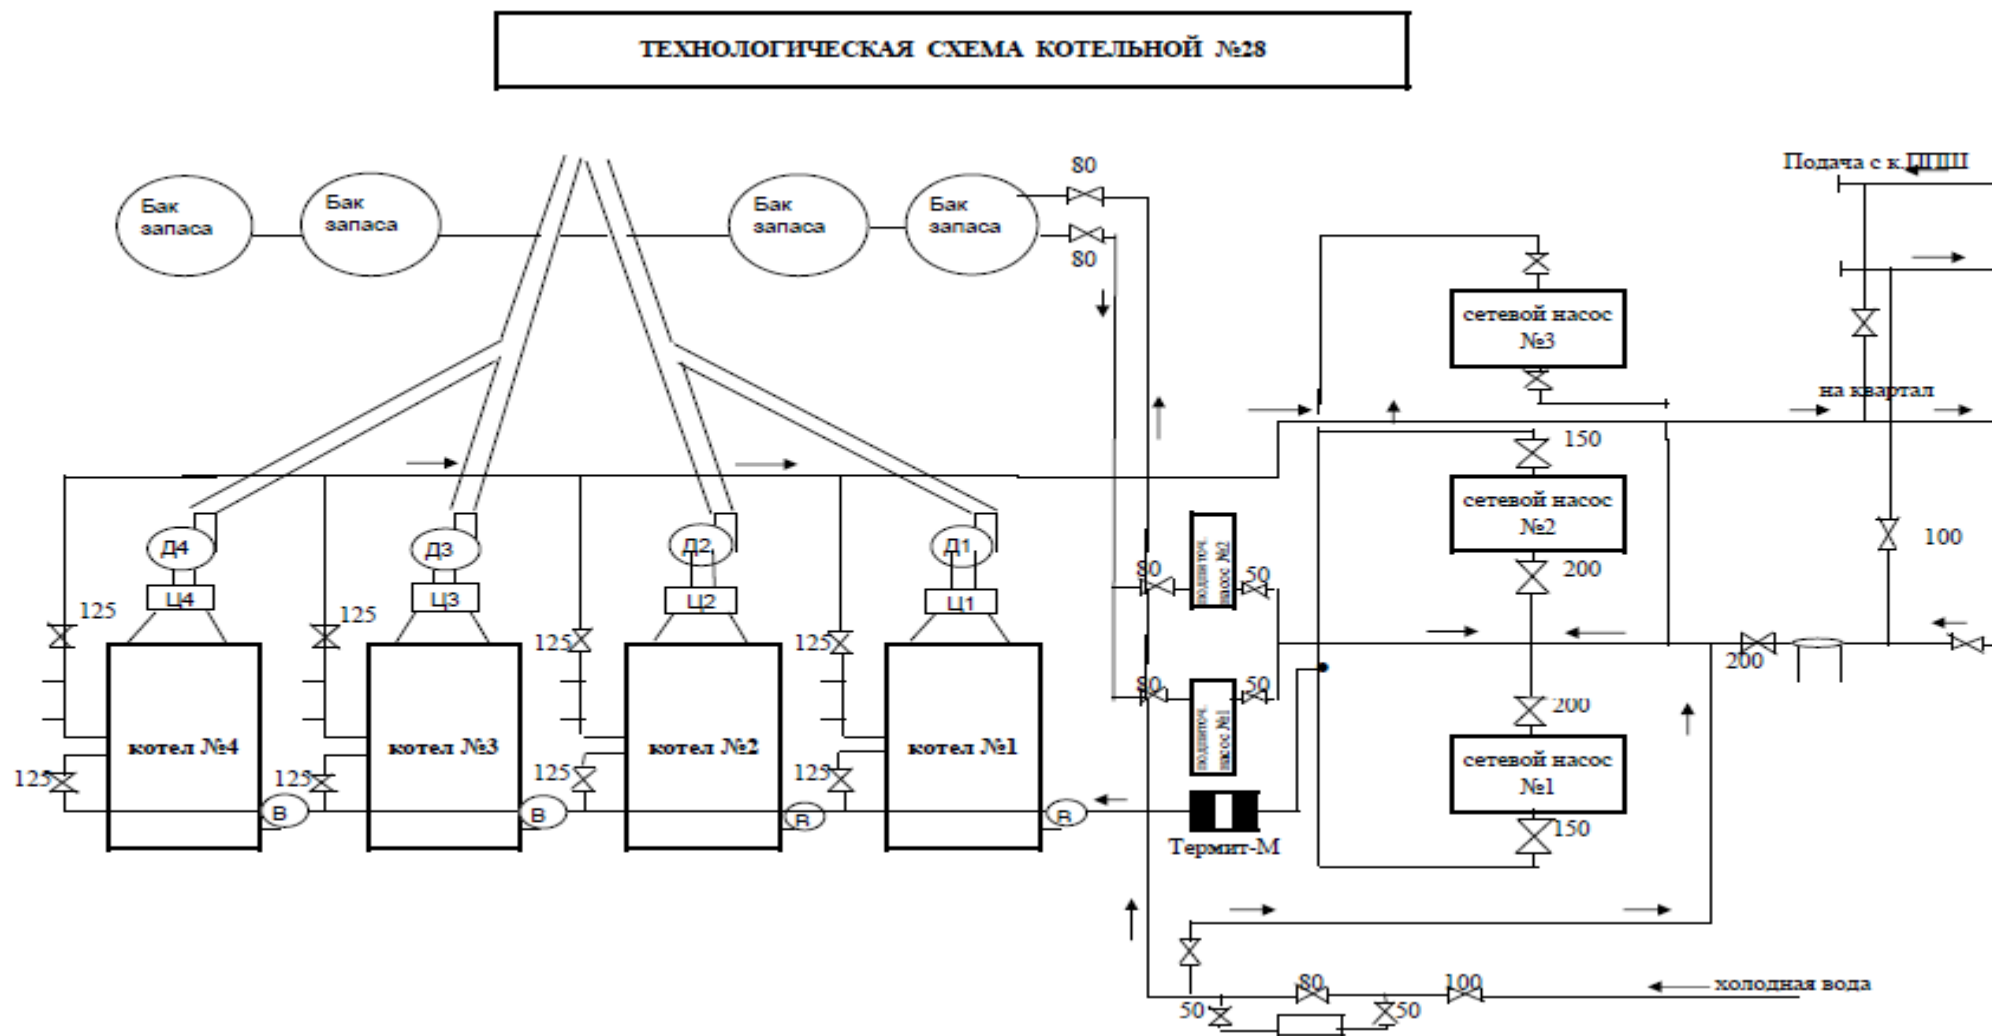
ТЕХНОЛОГИЧЕСКАЯ СХЕМА КОТЕЛЬНОЙ №28

Бак запаса

Бак запаса

Бак запаса

Бак запаса

80

80

Подача с к.ЦПШ

сетевой насос №3

на квартал

150

сетевой насос №2

200

100

сетевой насос №1

200

150

200

Д4

Д3

Д2

Д1

Ц4

Ц3

Ц2

Ц1

125

125

125

125

котел №4

котел №3

котел №2

котел №1

125

125

125

125

В

В

R

R

80

50

80

50

подпиточ. насос №2

подпиточ. насос №1

Термит-М

холодная вода

80

100

50

50